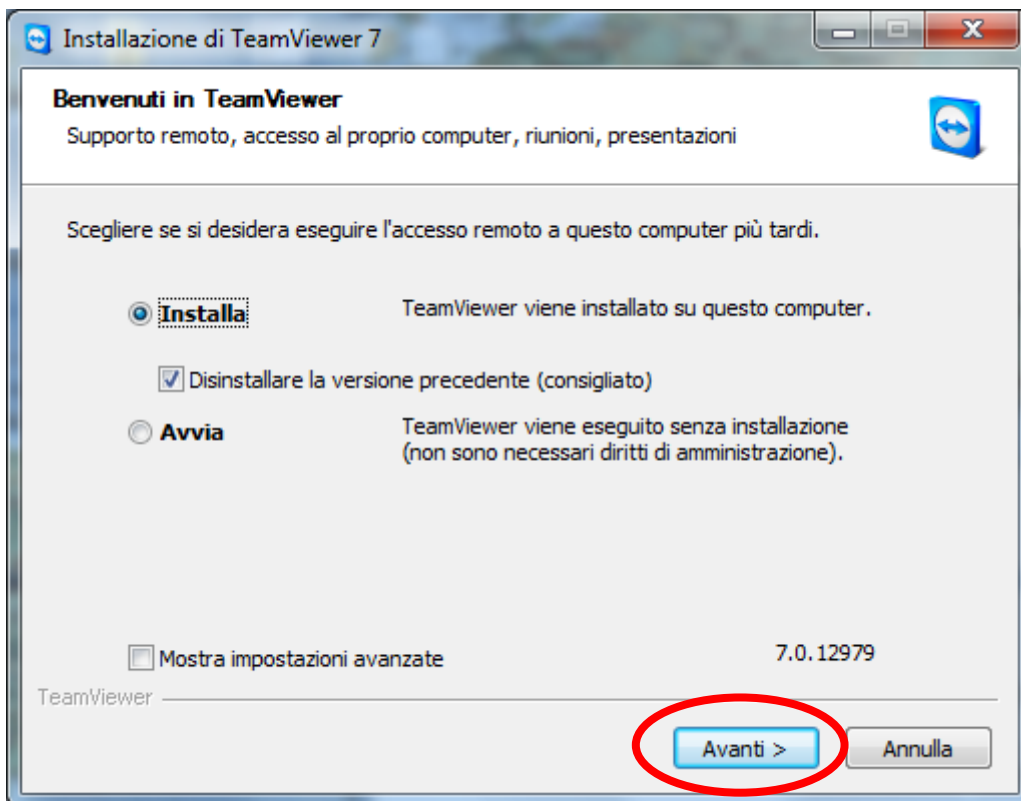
Installazione di TeamViewer 7

Benvenuti in TeamViewer
Supporto remoto, accesso al proprio computer, riunioni, presentazioni

Scegliere se si desidera eseguire l'accesso remoto a questo computer più tardi.

Installa
TeamViewer viene installato su questo computer.

Disinstallare la versione precedente (consigliato)

Avvia
TeamViewer viene eseguito senza installazione (non sono necessari diritti di amministrazione).

Mostra impostazioni avanzate
7.0.12979

TeamViewer

Avanti >
Annulla